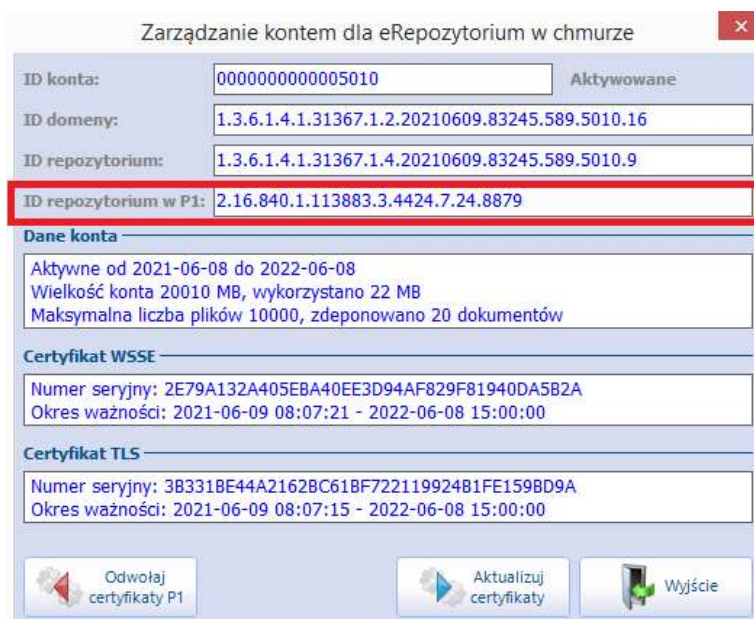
Zarządzanie kontem dla eRepozytorium w chmurze

×

ID konta: 0000000000005010 Aktywowane

ID domeny: 1.3.6.1.4.1.31367.1.2.20210609.83245.589.5010.16

ID repozytorium: 1.3.6.1.4.1.31367.1.4.20210609.83245.589.5010.9

ID repozytorium w P1: 2.16.840.1.113883.3.4424.7.24.8879

Dane konta

Aktywne od 2021-06-08 do 2022-06-08
Wielkość konta 20010 MB, wykorzystano 22 MB
Maksymalna liczba plików 10000, zdeponowano 20 dokumentów

Certyfikat WSSE

Numer seryjny: 2E79A132A405EBA40EE3D94AF829F81940DA5B2A
Okres ważności: 2021-06-09 08:07:21 - 2022-06-08 15:00:00

Certyfikat TLS

Numer seryjny: 3B331BE44A2162BC61BF722119924B1FE159BD9A
Okres ważności: 2021-06-09 08:07:15 - 2022-06-08 15:00:00

Odwołaj certyfikaty P1

Aktualizuj certyfikaty

Wyjście